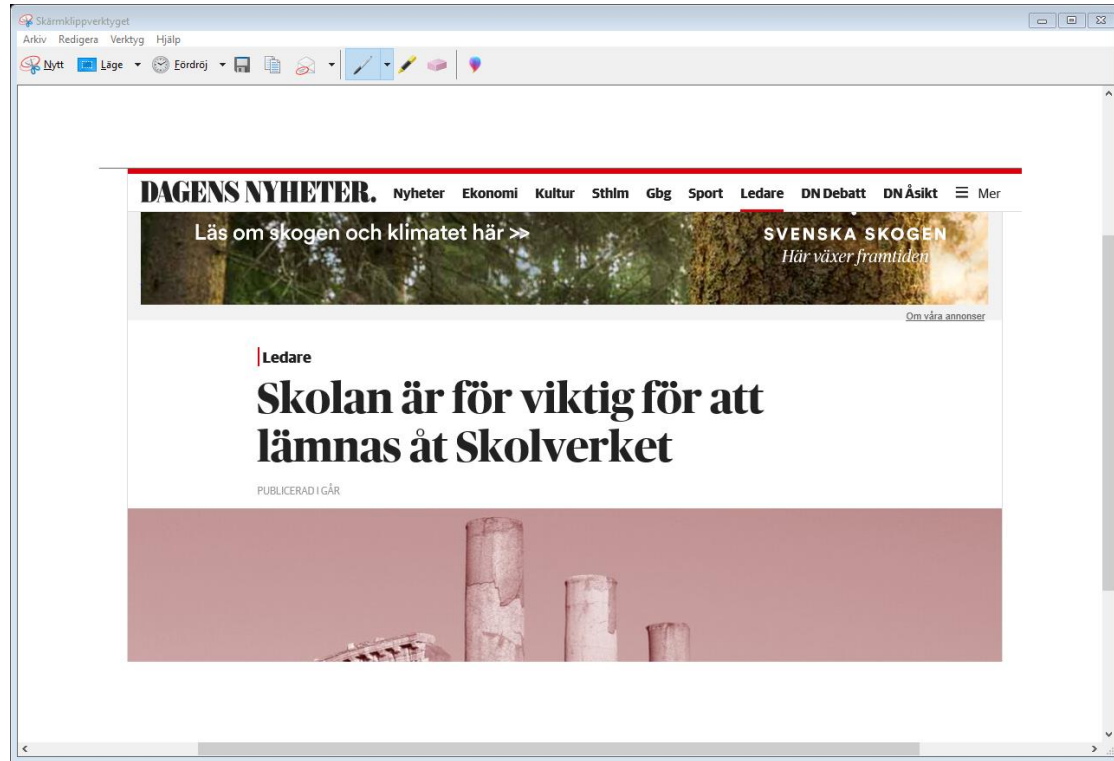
Skärmklippverktyget

Arkiv Redigera Verktyg Hjälp

Nytt Läge Fördröj

DAGENS NYHETER. Nyheter Ekonomi Kultur Sthlm Gbg Sport Ledare DN Debatt DN Åsikt ☰ Mer

Läs om skogen och klimatet här >>

SVENSKA SKOGEN
Här växer framtiden

Om våra annonser

Ledare

Skolan är för viktig för att lämnas åt Skolverket

PUBLICERAD I GÅR